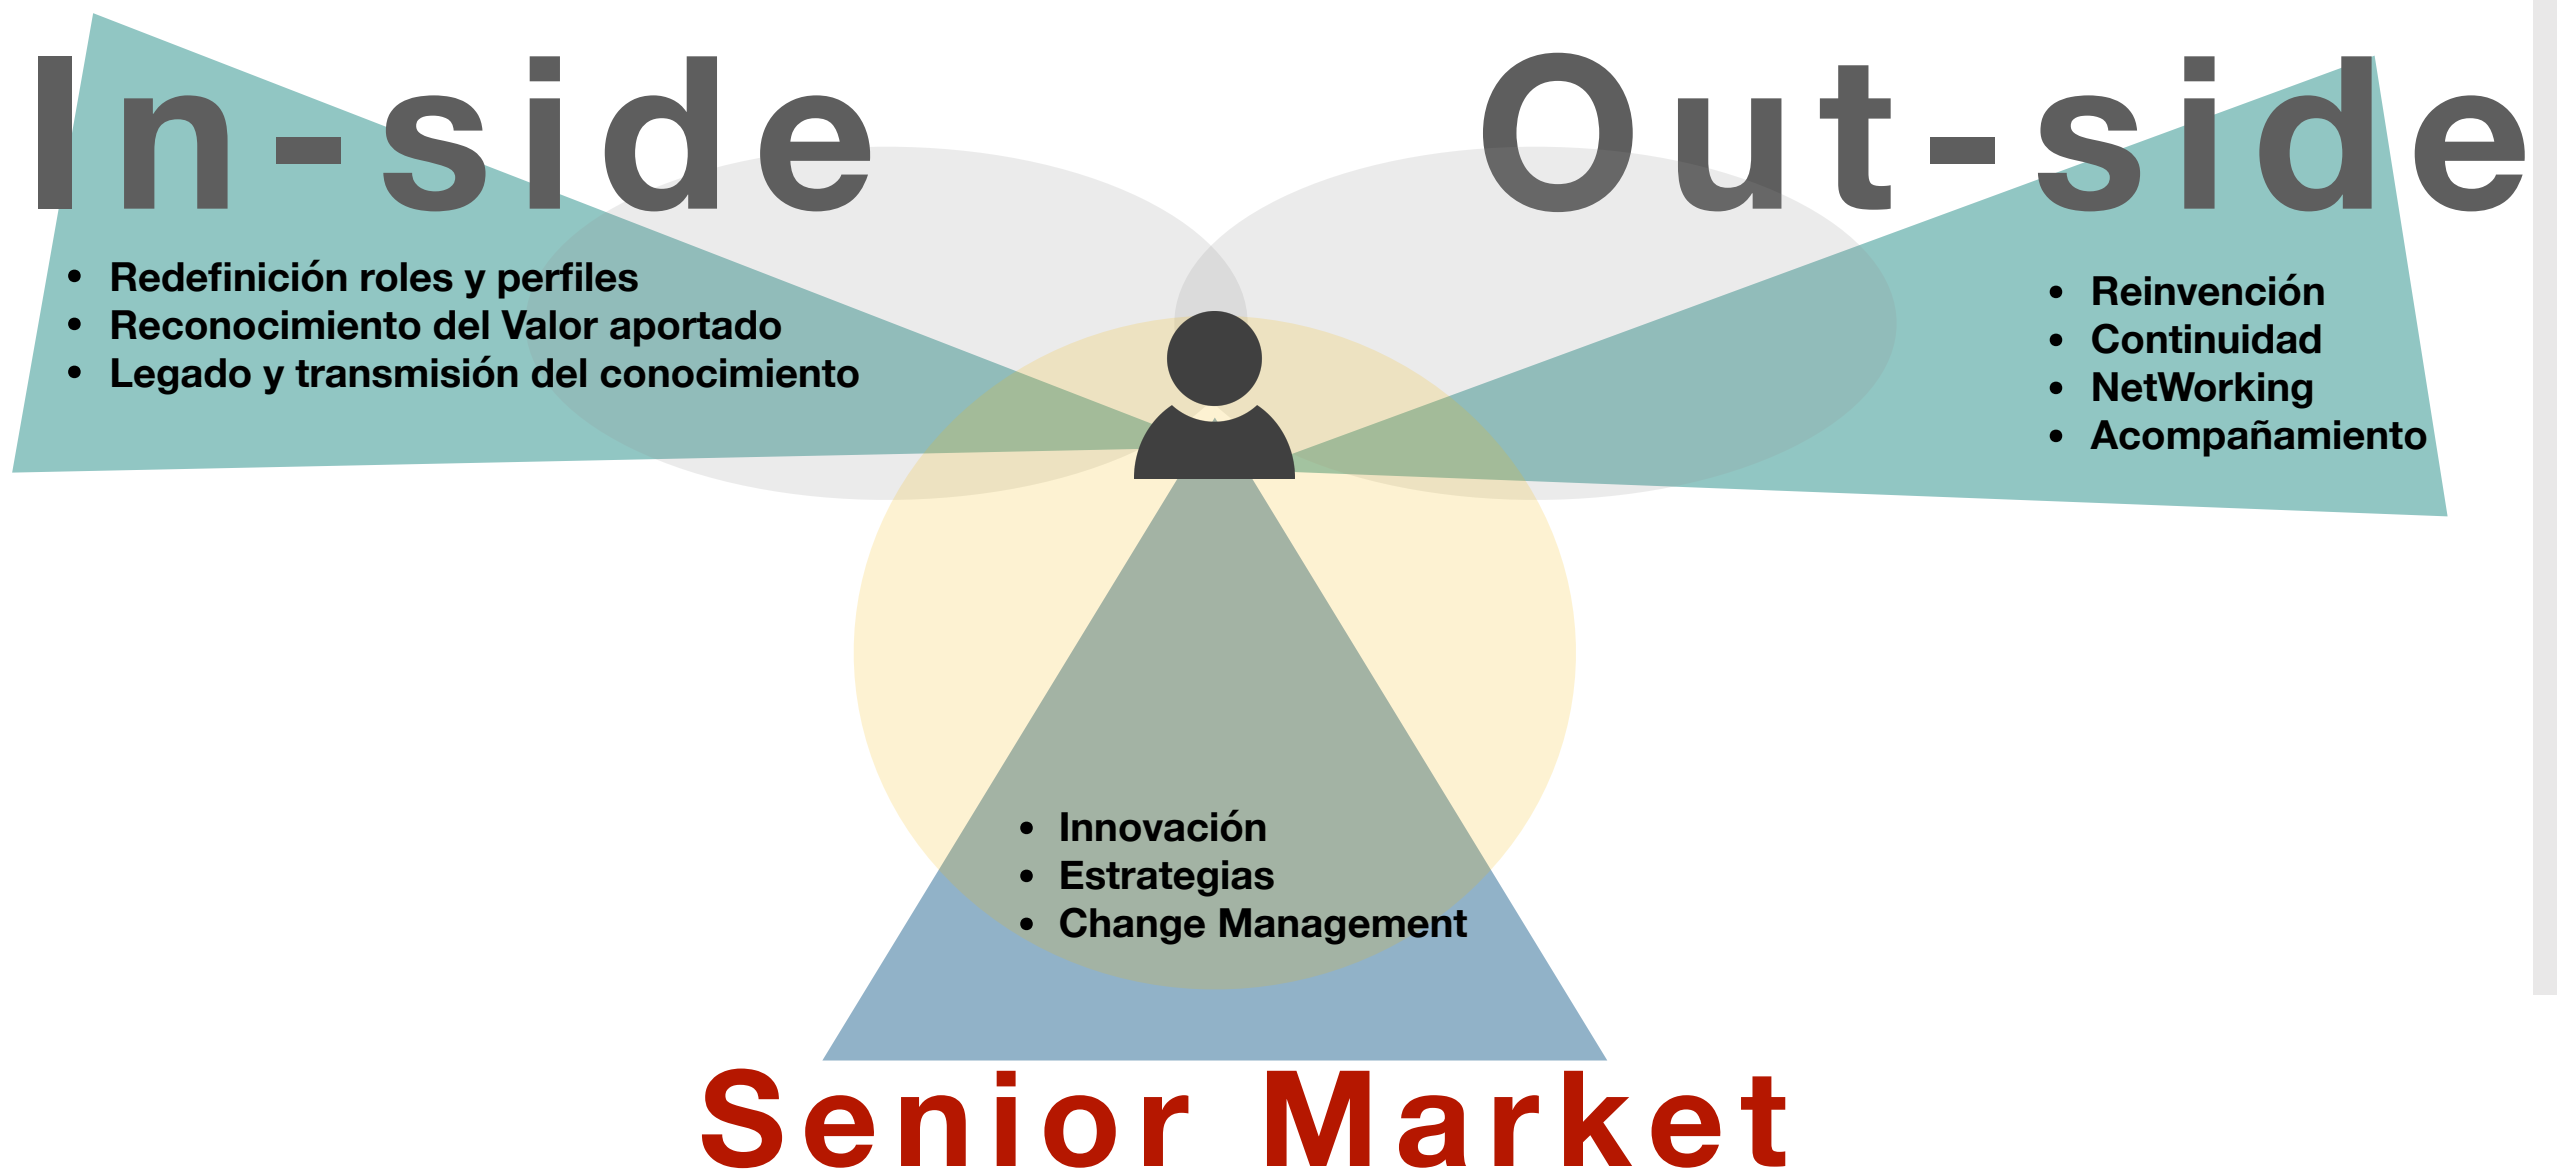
In-side

Out-side

- Redefinición roles y perfiles
- Reconocimiento del Valor aportado
- Legado y transmisión del conocimiento

- Reinvención
- Continuidad
- NetWorking
- Acompañamiento

- Innovación
- Estrategias
- Change Management

Senior Market